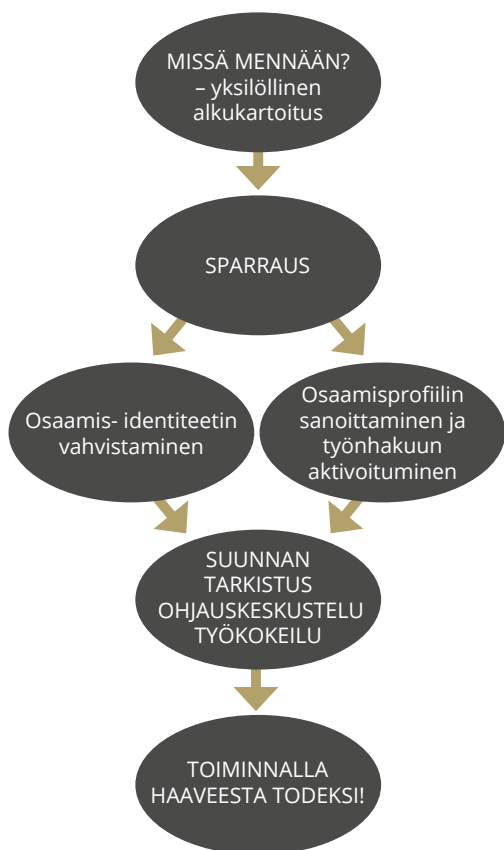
MISSÄ MENNÄÄN?
– yksilöllinen alkukartoitus

SPARRAUS

Osaamis- identiteetin vahvistaminen

Osaamisprofiilin sanoittaminen ja työnhakuun aktivoituminen

SUUNNAN TARKISTUS
OHJAUSKESKUSTELU
TYÖKOKEILU

TOIMINNALLA HAAVEESTA TODEKSI!